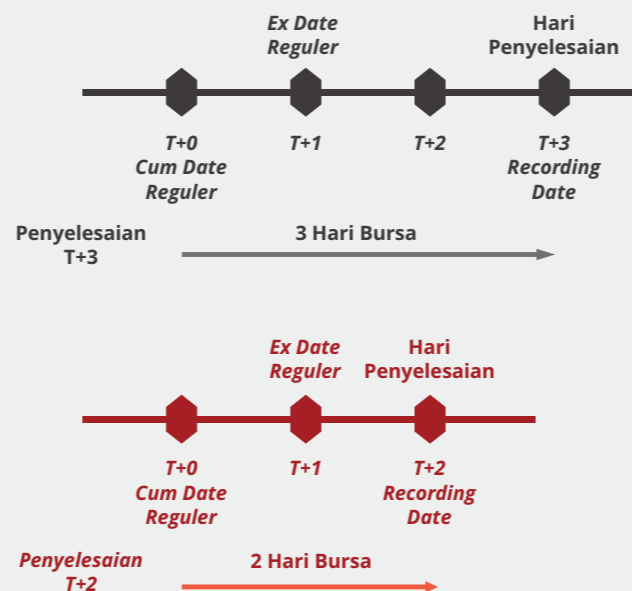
Ex Date Reguler

Hari Penyelesaian

T+0 Cum Date Reguler

T+1

T+2

T+3 Recording Date

Penyelesaian T+3

3 Hari Bursa

Ex Date Reguler

Hari Penyelesaian

T+0 Cum Date Reguler

T+1

T+2 Recording Date

Penyelesaian T+2

2 Hari Bursa